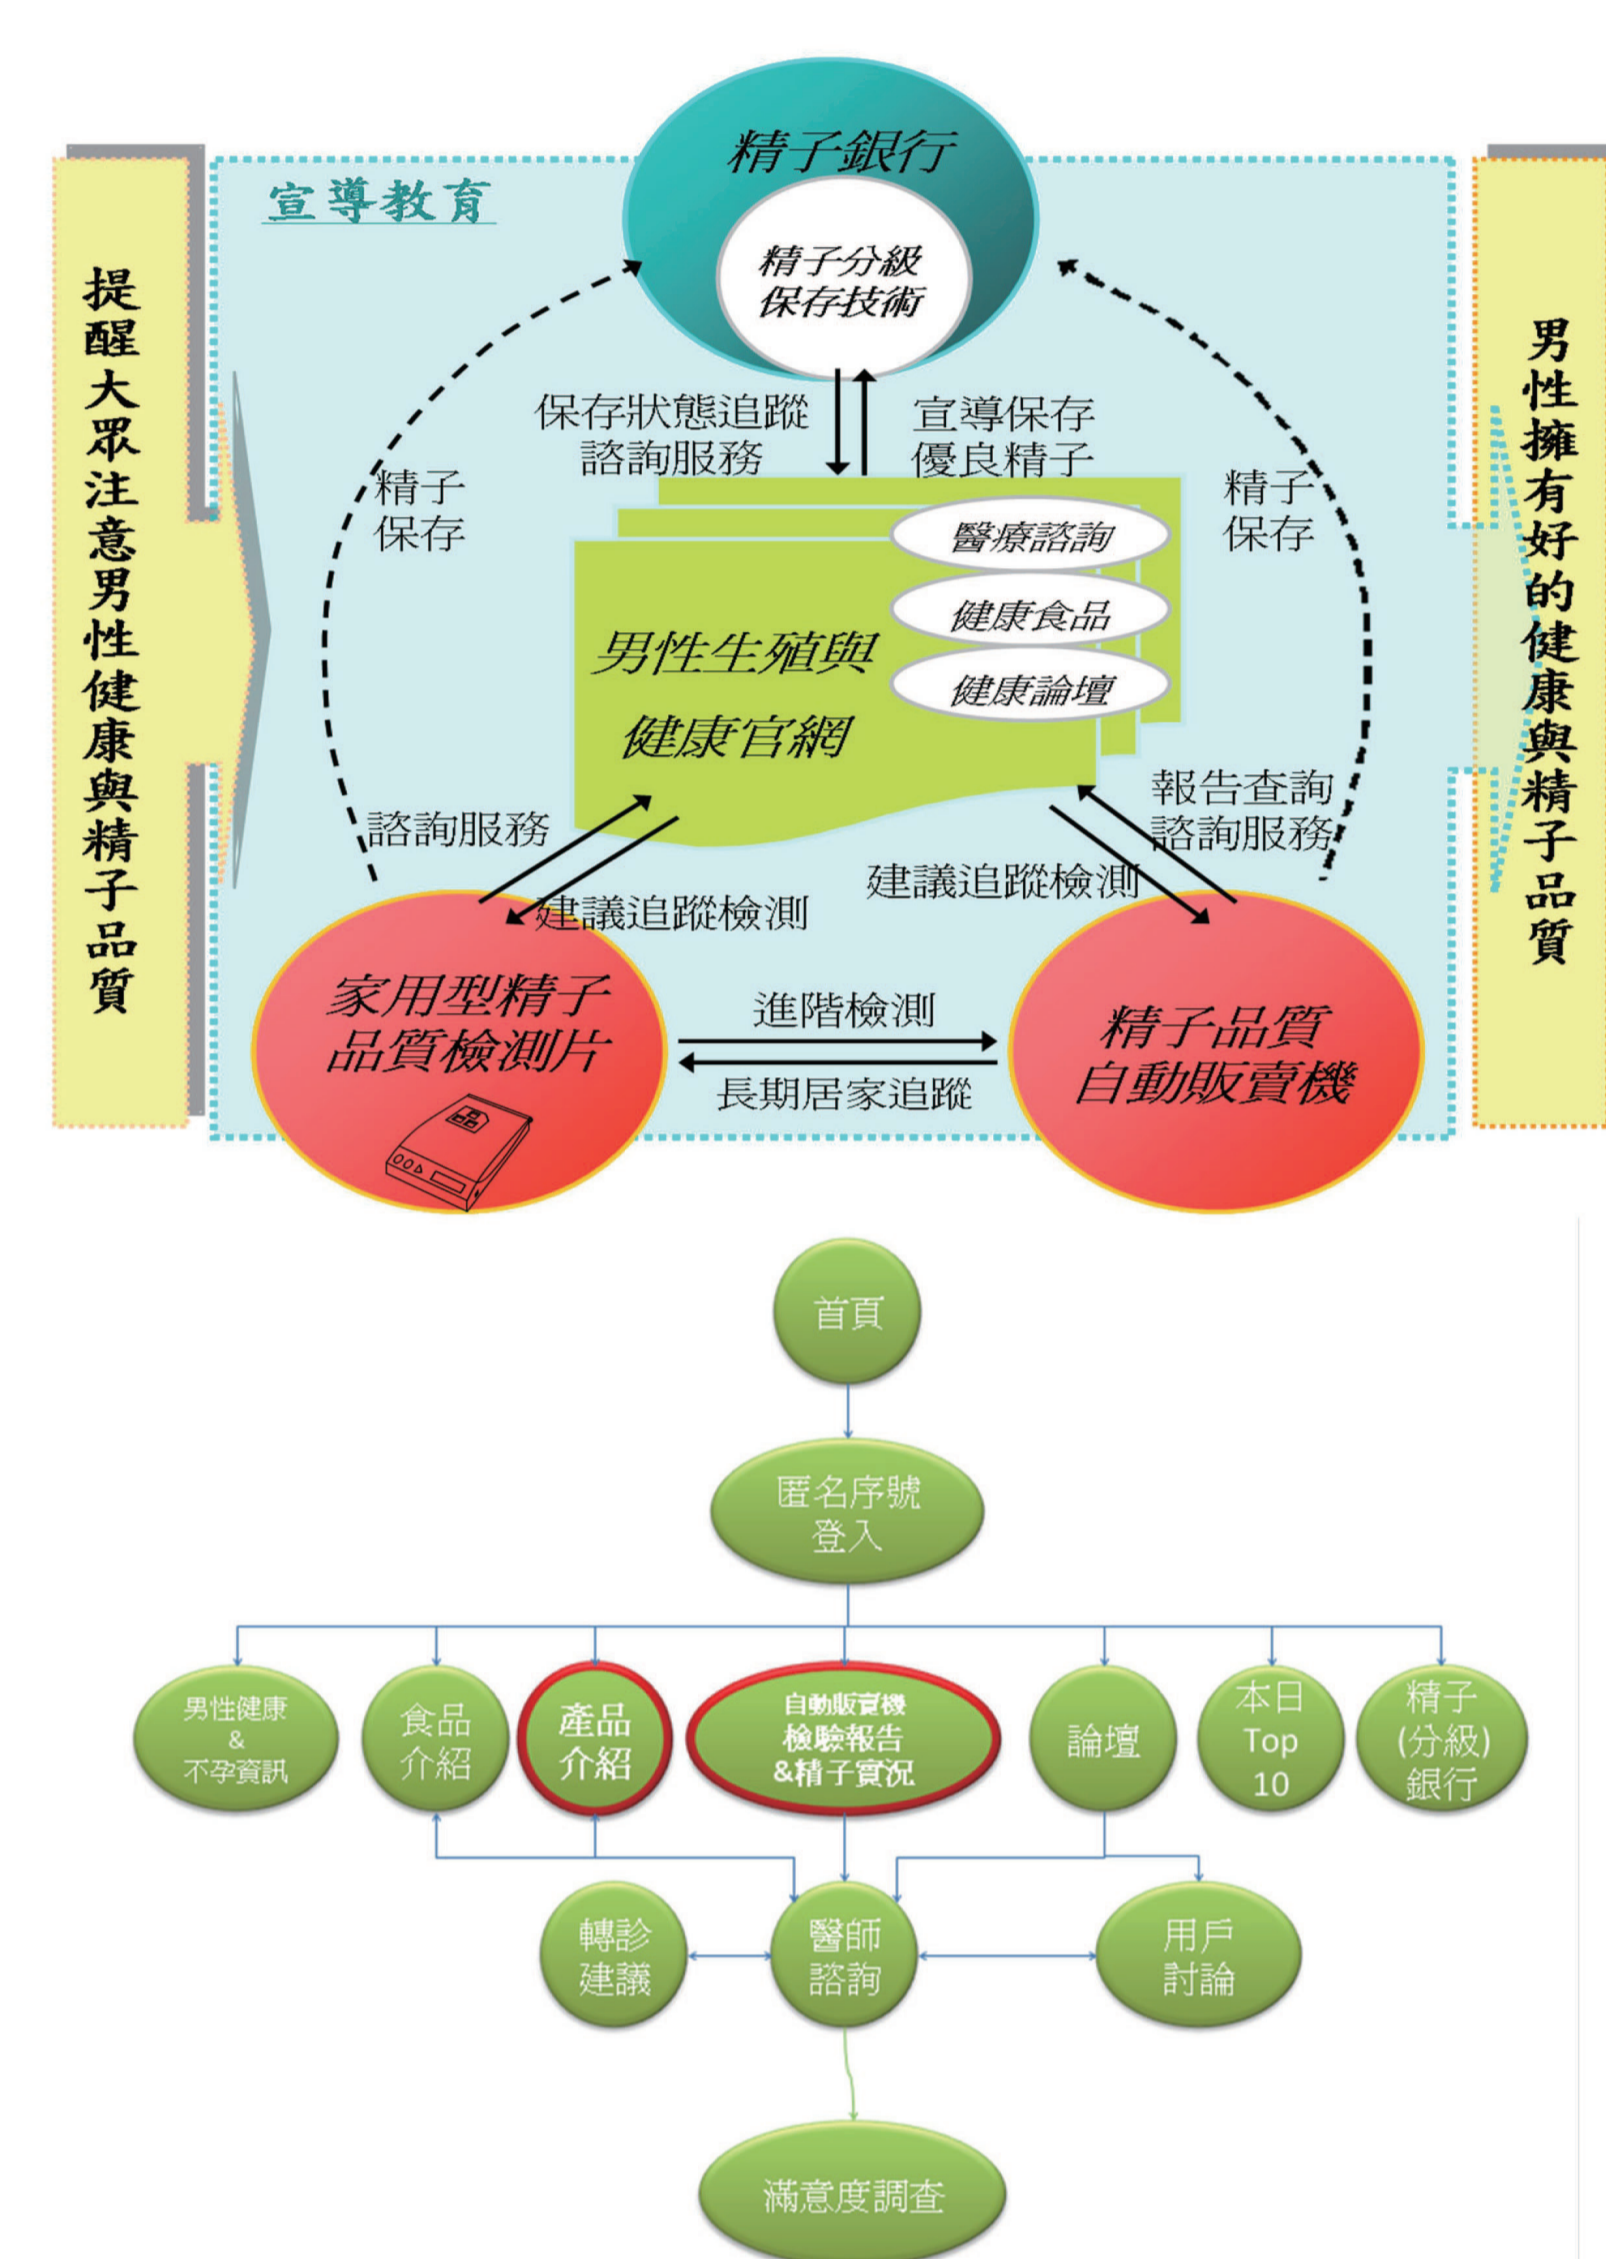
提醒大眾注意男性健康與精子品質

宣導教育

精子銀行
精子分級保存技術

保存狀態追蹤
諮詢服務

宣導保存
優良精子

精子保存

精子保存

醫療諮詢
健康食品
健康論壇

男性生殖與健康官網

諮詢服務

建議追蹤檢測

報告查詢
諮詢服務

建議追蹤檢測

家用型精子品質檢測片

進階檢測

長期居家追蹤

精子品質自動販賣機

男性擁有好的健康與精子品質

首頁

匿名序號登入

男性健康
&
不孕資訊

食品介紹

產品介紹

自動販賣機
檢驗報告
&精子實況

論壇

本日
Top
10

精子
(分級)
銀行

轉診建議

醫師諮詢

用戶討論

滿意度調查